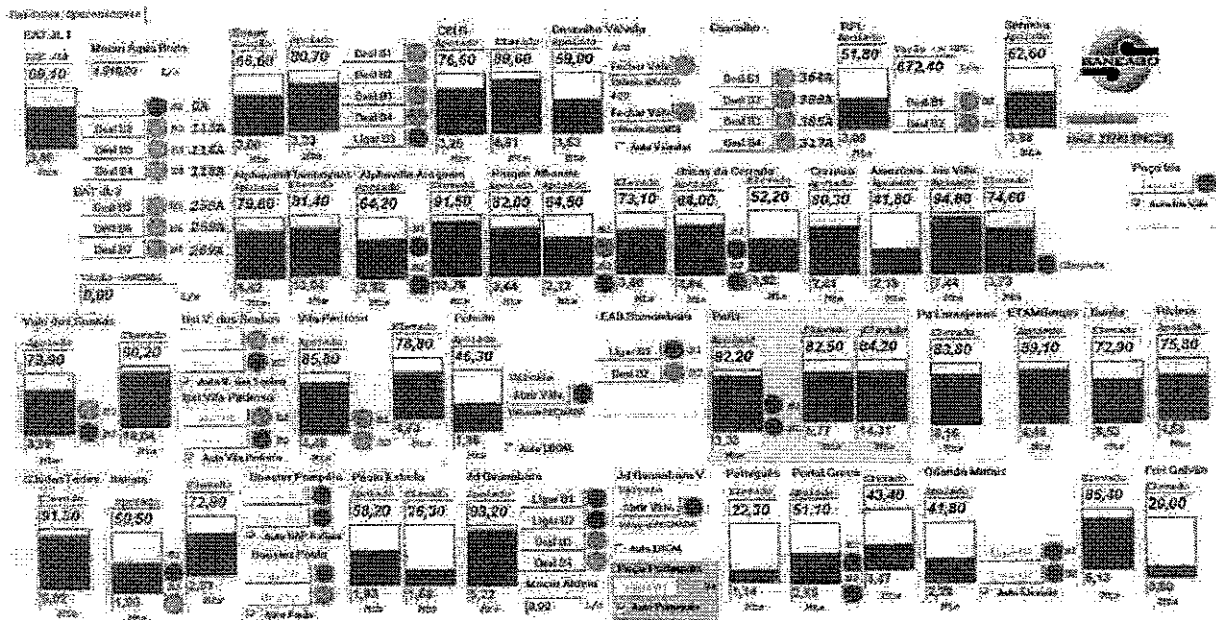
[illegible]

EAT.JL I
89,10
3,46

Macro Água Bruta
1.910,00 L/s
Desl 03
Desl 03
Desl 04
2,5A
113A
113A
113A

EAT.JL II
Desl 05
Desl 06
Desl 07
258A
258A
259A

0,00 L/s

Brasa
66,60
80,70
2,00
3,23

Desl 01
Desl 02
Desl 03
Desl 04
Ligar 05

CPLN
76,50
88,60
3,25
6,61

Conceição Válvula
59,00
3,53
Fechar Válv.
Fechar Válv.
Auto Válvulas

Desl 01
Desl 02
Desl 03
Desl 04
364A
362A
365A
317A

51,80
672,40
3,08
Desl 01
Desl 02

62,60
3,38

SANEAGO

Alphaville
79,60
91,40
64,20
91,50
82,00
94,50
73,10
84,00
52,20
80,30
41,80
94,80
74,60

Poço Ida
Auto Ida Vila

Vale dos Sonhos
73,90
90,20
3,39
18,04

85,80
78,80
46,30
4,28
1,35

Auto Vila
Ligar 01
Desl 02

82,20
82,50
84,20
83,90
89,10
72,90
75,80
3,30
5,77
14,31

91,50
59,50
72,00
58,20
76,30
93,20
22,30
51,70
43,40
41,80
85,40
29,00
5,13
3,50

Ligar 01
Ligar 02
Desl 03
Desl 04
0,00 L/s
Auto Elevada